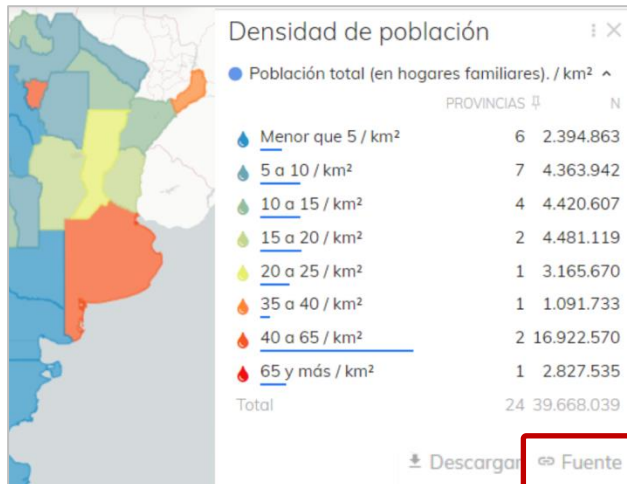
Densidad de población

Población total (en hogares familiares). / km² ^

| | PROVINCIAS | N |
|---|---|---|
| Menor que 5 / km² | 6 | 2.394.863 |
| 5 a 10 / km² | 7 | 4.363.942 |
| 10 a 15 / km² | 4 | 4.420.607 |
| 15 a 20 / km² | 2 | 4.481.119 |
| 20 a 25 / km² | 1 | 3.165.670 |
| 35 a 40 / km² | 1 | 1.091.733 |
| 40 a 65 / km² | 2 | 16.922.570 |
| 65 y más / km² | 1 | 2.827.535 |
| Total | 24 | 39.668.039 |

Descargar Fuente